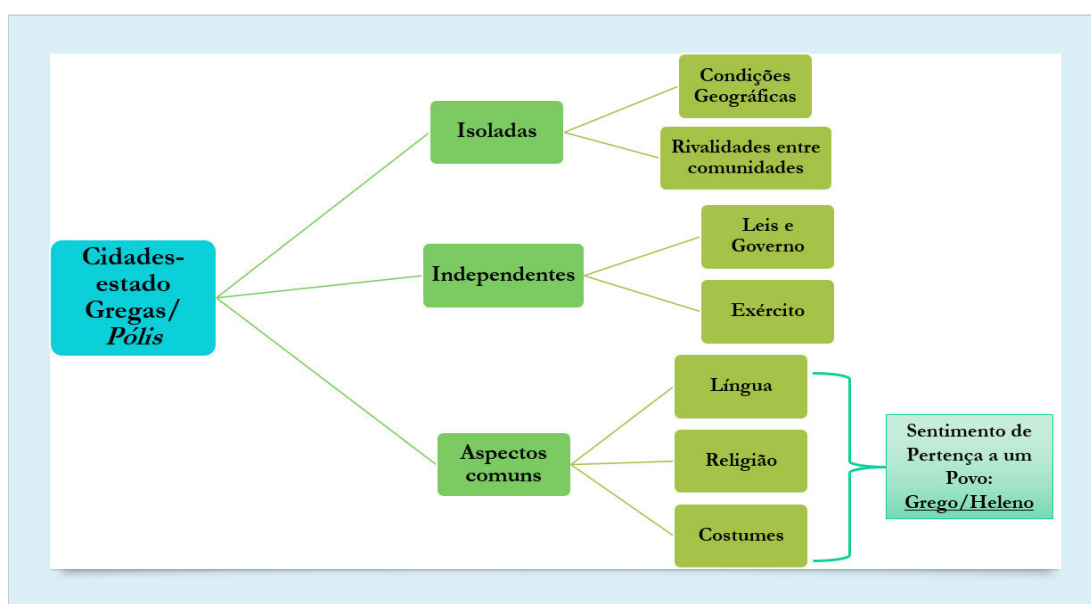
Cidades-estado Gregas/ *Pólis*

Isoladas

Condições Geográficas

Rivalidades entre comunidades

Independentes

Leis e Governo

Exército

Aspectos comuns

Língua

Religião

Costumes

Sentimento de Pertença a um Povo: Grego/Heleno